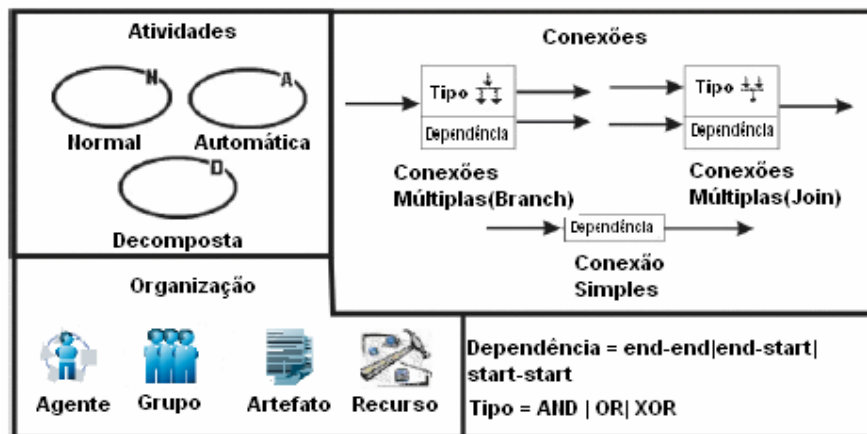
Atividades

N
Normal

A
Automática

D
Decomposta

Conexões

Tipo
Dependência

Conexões Múltiplas(Branch)

Tipo
Dependência

Conexões Múltiplas(Join)

Dependência

Conexão Simples

Organização

Agente Grupo Artefato Recurso

Dependência = end-end|end-start| start-start

Tipo = AND | OR| XOR